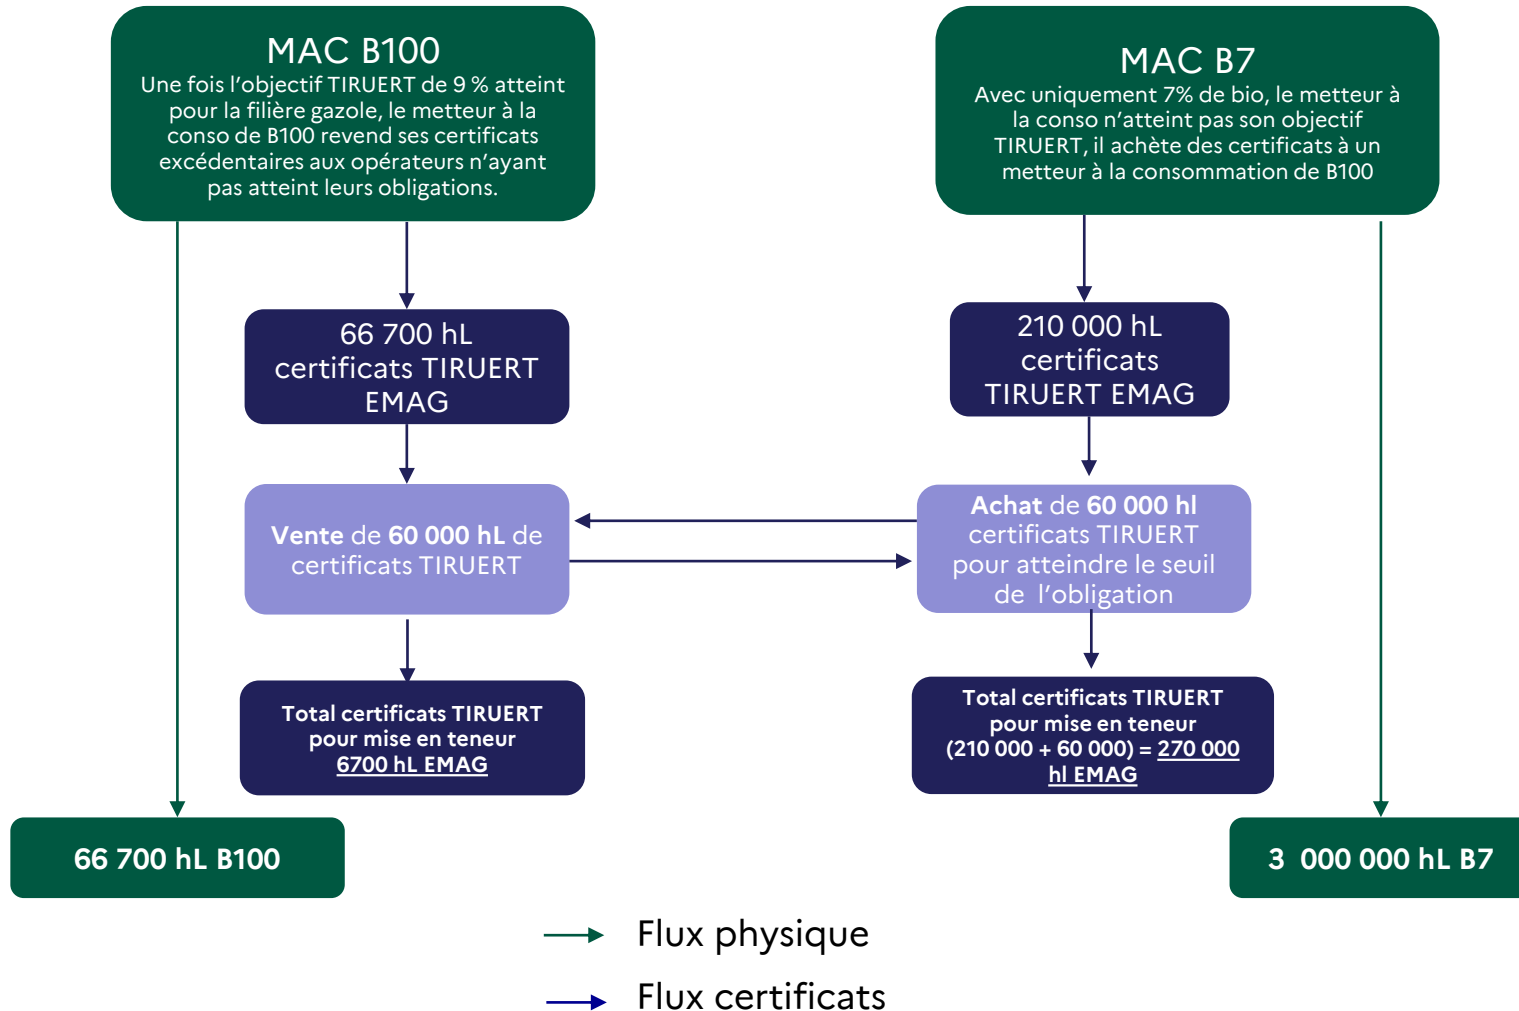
MAC B100
Une fois l'objectif TIRUERT de 9 % atteint pour la filière gazole, le metteur à la conso de B100 revend ses certificats excédentaires aux opérateurs n'ayant pas atteint leurs obligations.

MAC B7
Avec uniquement 7% de bio, le metteur à la conso n'atteint pas son objectif TIRUERT, il achète des certificats à un metteur à la consommation de B100

66 700 hL certificats TIRUERT EMAG

210 000 hL certificats TIRUERT EMAG

Vente de 60 000 hL de certificats TIRUERT

Achat de 60 000 hl certificats TIRUERT pour atteindre le seuil de l'obligation

Total certificats TIRUERT pour mise en teneur 6700 hL EMAG

Total certificats TIRUERT pour mise en teneur (210 000 + 60 000) = 270 000 hl EMAG

66 700 hL B100

3 000 000 hL B7

Flux physique

Flux certificats